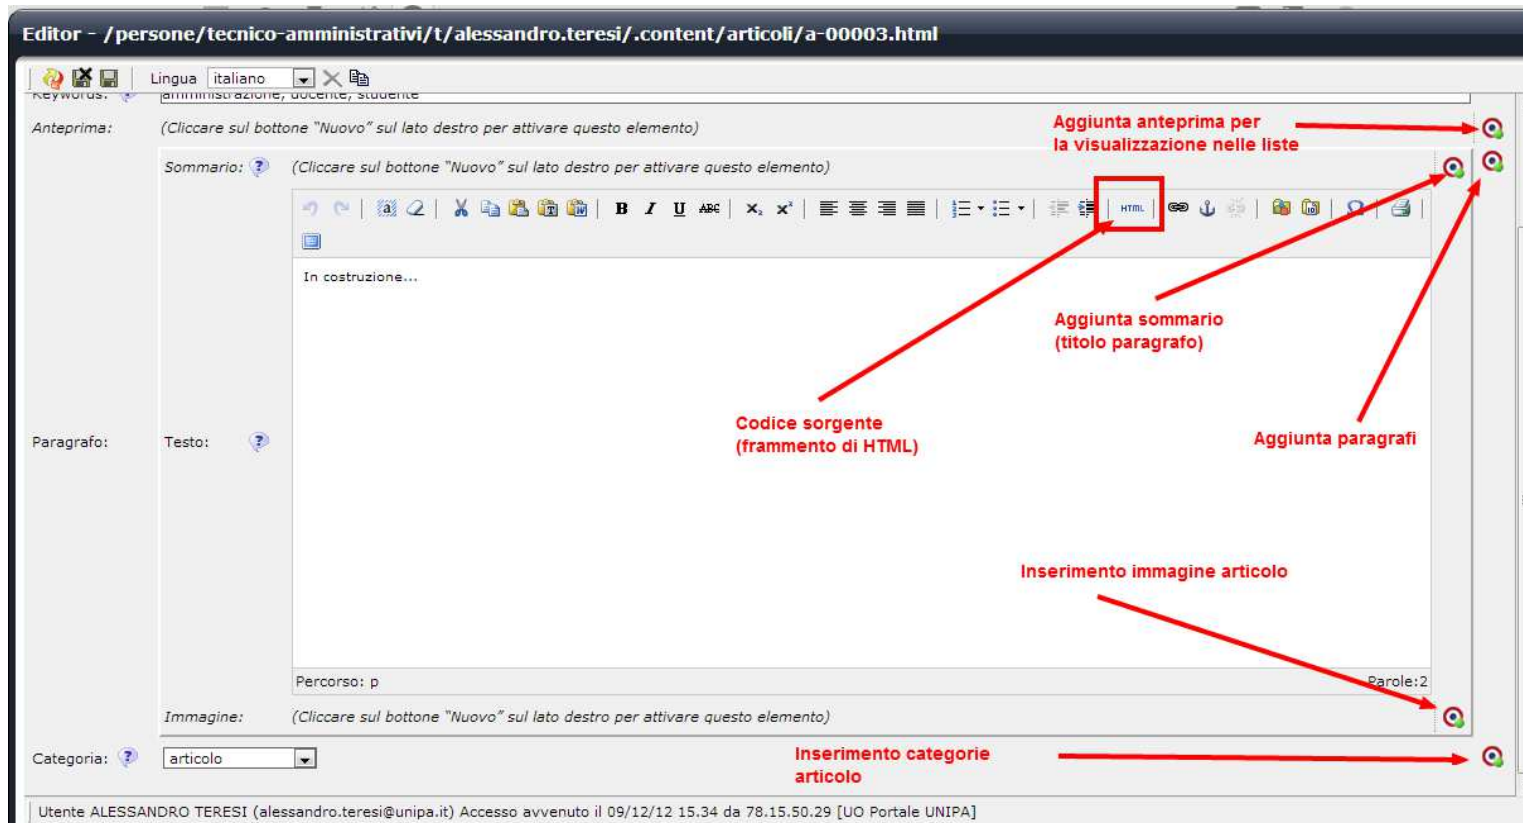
Editor - /persone/tecnico-amministrativi/t/alessandro.teresi/.content/articoli/a-00003.html

Lingua italiano

Keywords: amministrazione, docente, studente

Anteprima: (Cliccare sul bottone "Nuovo" sul lato destro per attivare questo elemento)

Aggiunta anteprima per la visualizzazione nelle liste

Sommario: (Cliccare sul bottone "Nuovo" sul lato destro per attivare questo elemento)

HTML

In costruzione...

Aggiunta sommario (titolo paragrafo)

Paragrafo: Testo:

Codice sorgente (frammento di HTML)

Aggiunta paragrafi

Inserimento immagine articolo

Percorso: p

Parole:2

Immagine: (Cliccare sul bottone "Nuovo" sul lato destro per attivare questo elemento)

Categoria: articolo

Inserimento categorie articolo

Utente ALESSANDRO TERESI (alessandro.teresi@unipa.it) Accesso avvenuto il 09/12/12 15.34 da 78.15.50.29 [UO Portale UNIPA]